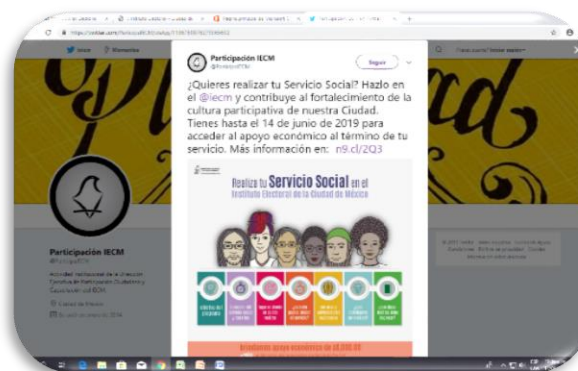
Participación IECM
@ParticipaIECM

Seguir

¿Quieres realizar tu Servicio Social? Hazlo en el @iecm y contribuye al fortalecimiento de la cultura participativa de nuestra Ciudad. Tienes hasta el 14 de junio de 2019 para acceder al apoyo económico al término de tu servicio. Más información en: n9.cl/2Q3

Realiza tu Servicio Social en el Instituto Electoral de la Ciudad de México

Inicio
Momentos
Participación IECM
@ParticipaIECM
Ciudad de México
Se unió en enero de 2014

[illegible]